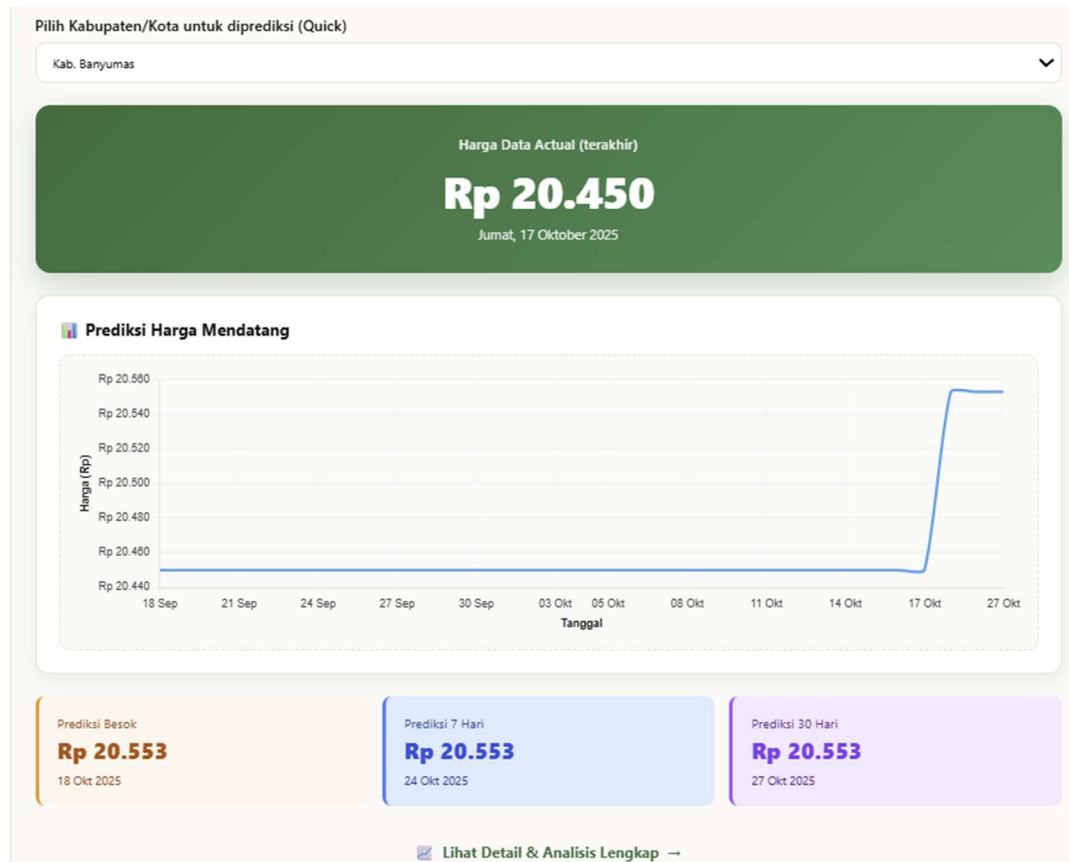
Pilih Kabupaten/Kota untuk diprediksi (Quick)

Kab. Banyumas

Harga Data Actual (terakhir)

Rp 20.450

Jumat, 17 Oktober 2025

📊 Prediksi Harga Mendatang

Rp 20.560
Rp 20.540
Rp 20.520
Rp 20.500
Rp 20.480
Rp 20.460
Rp 20.440

Harga (Rp)

18 Sep 21 Sep 24 Sep 27 Sep 30 Sep 03 Okt 05 Okt 08 Okt 11 Okt 14 Okt 17 Okt 27 Okt

Tanggal

Prediksi Besok
Rp 20.553
18 Okt 2025

Prediksi 7 Hari
Rp 20.553
24 Okt 2025

Prediksi 30 Hari
Rp 20.553
27 Okt 2025

📈 Lihat Detail & Analisis Lengkap →